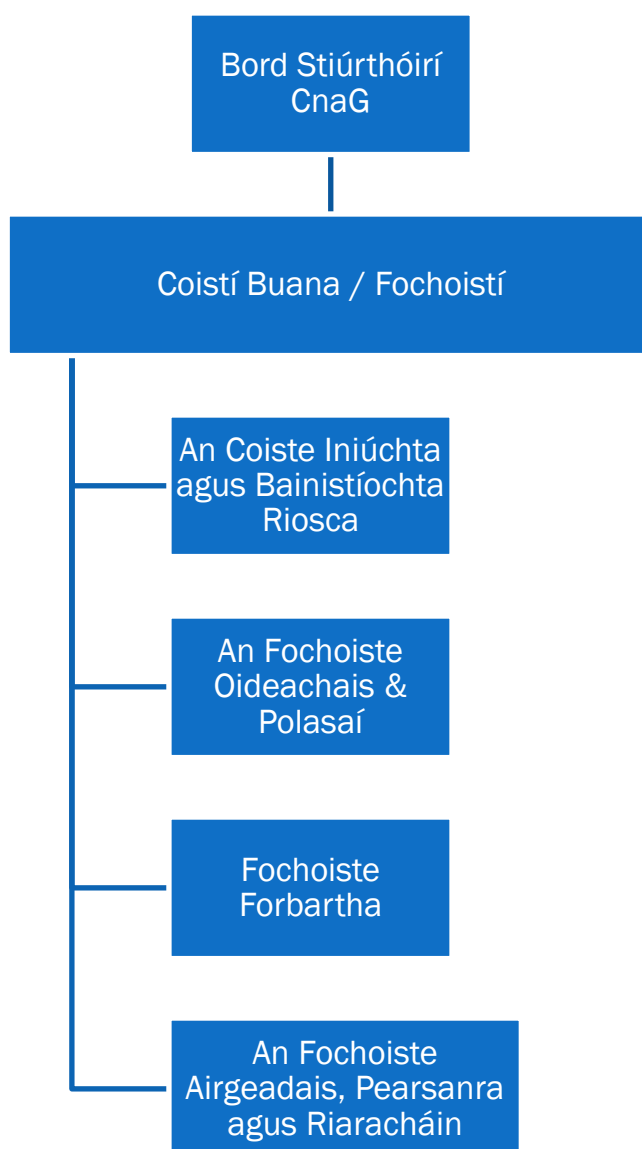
Bord Stiúrthóirí CnaG

Coistí Buana / Fochoistí

An Coiste Iniúchta agus Bainistíochta Riosca

An Fochoiste Oideachais & Polasaí

Fochoiste Forbartha

An Fochoiste Airgeadais, Pearsanra agus Riaracháin